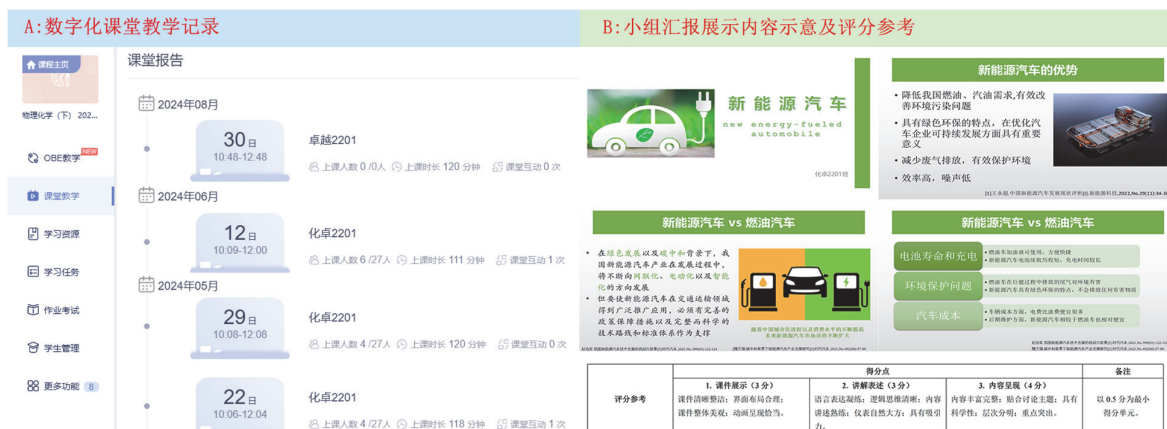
A:数字化课堂教学记录

课程主页

物理化学（下）202...

OBE教学 NEW

课堂教学

学习资源

学习任务

作业考试

学生管理

更多功能 8

课堂报告

2024年08月

30日
10:48-12:48

卓越2201

上课人数 0 /0人 上课时长 120 分钟 课堂互动 0 次

2024年06月

12日
10:09-12:00

化卓2201

上课人数 6 /27人 上课时长 111 分钟 课堂互动 1 次

2024年05月

29日
10:08-12:08

化卓2201

上课人数 4 /27人 上课时长 120 分钟 课堂互动 0 次

22日
10:06-12:04

化卓2201

上课人数 4 /27人 上课时长 118 分钟 课堂互动 1 次

B:小组汇报展示内容示意及评分参考

新能源汽车
new energy-fueled automobile

化卓2201班

新能源汽车的优势

• 降低我国燃油、汽油需求,有效改善环境污染问题
• 具有绿色环保的特点,在优化汽车企业可持续发展方面具有重要意义
• 减少废气排放,有效保护环境
• 效率高,噪声低

[1]王永超.中国新能源汽车发展现状评估[J].新能源科技,2022,No.29(11):34-36

新能源汽车 vs 燃油汽车

• 在绿色发展以及碳中和背景下,我国新能源汽车产业在发展过程中,将不断向网联化、电动化以及智能化的方向发展
• 但要使新能源汽车在交通运输领域得到广泛推广应用,必须有完善的政策保障措施以及完整而科学的技术路线和标准体系作为支撑

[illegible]

新能源汽车 vs 燃油汽车

电池寿命和充电
环境保护问题
汽车成本

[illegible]

| 评分参考 | 得分点 | | | 备注 |
|---|---|---|---|---|
| | 1. 课件展示（3分） | 2. 讲解表述（3分） | 3. 内容呈现（4分） | |
| | 课件清晰整洁：界面布局合理；课件整体美观：动画呈现恰当。 | 语言表达规范：逻辑思维清晰；内容讲述熟练：仪表自然大方；具有吸引力。 | 内容丰富完整：贴合讨论主题；具有科学性：层次分明，重点突出。 | 以 0.5 分为最小得分单元。 |